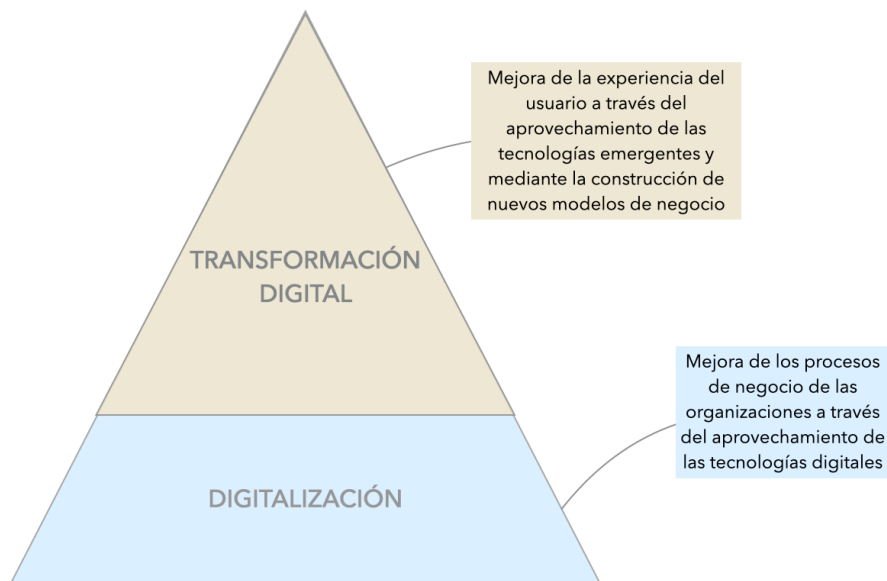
TRANSFORMACIÓN DIGITAL

Mejora de la experiencia del usuario a través del aprovechamiento de las tecnologías emergentes y mediante la construcción de nuevos modelos de negocio

DIGITALIZACIÓN

Mejora de los procesos de negocio de las organizaciones a través del aprovechamiento de las tecnologías digitales